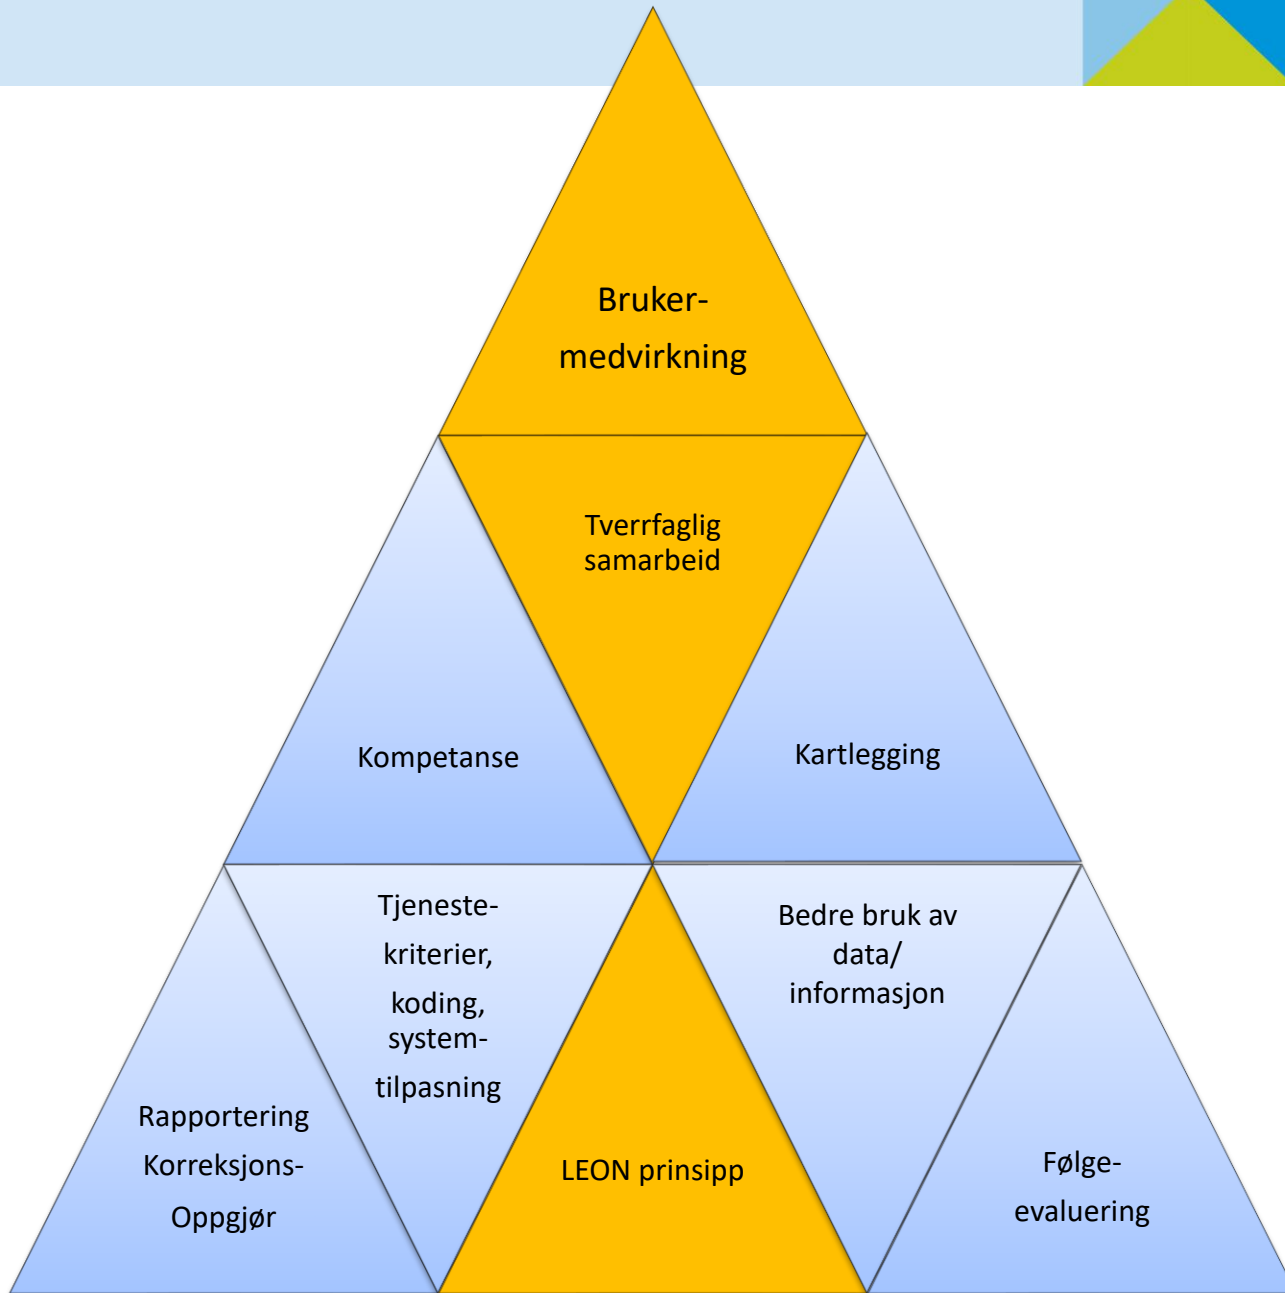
Bruker-
medvirkning

Tverrfaglig samarbeid

Kompetanse

Kartlegging

Tjeneste-
kriterier,
koding,
system-
tilpasning

Bedre bruk av data/
informasjon

Rapportering
Korreksjons-
Oppgjør

LEON prinsipp

Følge-
evaluering